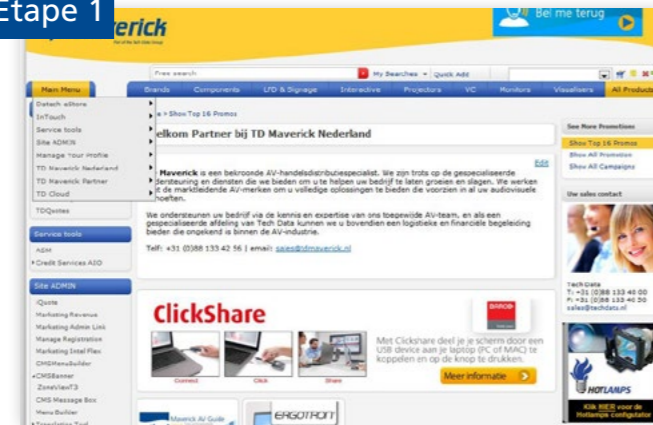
Etape 1

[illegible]erick

Bel me terug

Free search

My Searches

Quick Add

Main Menu

Brands

Components

LED & Signage

Interactive

Projectors

VC

Monitors

Visualisers

All Products

Datech eStore

InTouch

Service tools

Site ADMIN

Manage Your Profile

TD Maverick Nederland

TD Maverick Partner

TD Cloud

TDQuotes

Service tools

ASM

Credit Services AIO

Site ADMIN

iQuote

Marketing Revenue

Marketing Admin Link

Manage Registration

Marketing Intel Flex

CMSMenuBuilder

CMSBanner

ZonesViewT3

CMS Message Box

Menu Builder

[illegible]e > Show Top 16 Promos

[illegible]elkom Partner bij TD Maverick Nederland

Edit

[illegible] Maverick is een bekroonde AV-handelsdistributiespecialist. We zijn trots op de gespecialiseerde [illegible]dersteuning en diensten die we bieden om u te helpen uw bedrijf te laten groeien en slagen. We werken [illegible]t de marktleidende AV-merken om u volledige oplossingen te bieden die voorzien in al uw audiovisuele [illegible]hoeften.

We ondersteunen uw bedrijf via de kennis en expertise van ons toegewijde AV-team, en als een gespecialiseerde afdeling van Tech Data kunnen we u bovendien een logistieke en financiële begeleiding bieden die ongekend is binnen de AV-industrie.

Telf: +31 (0)88 133 42 56 | email: sales@tdmaverick.nl

ClickShare

Connect

Click

Share

Met Clickshare deel je je scherm door een USB device aan je laptop (PC of MAC) te koppelen en op de knop te drukken.

Meer informatie

Maverick AV Guide

ERGOTRON

See More Promotions

Show Top 16 Promos

Show All Promotion

Show All Campaigns

Uw sales contact

Tech Data
T: +31 (0)88 133 40 00
F: +31 (0)88 133 40 50
sales@techdata.nl

HOTLAMPS

Klik HIER voor de Hotlamps configurator